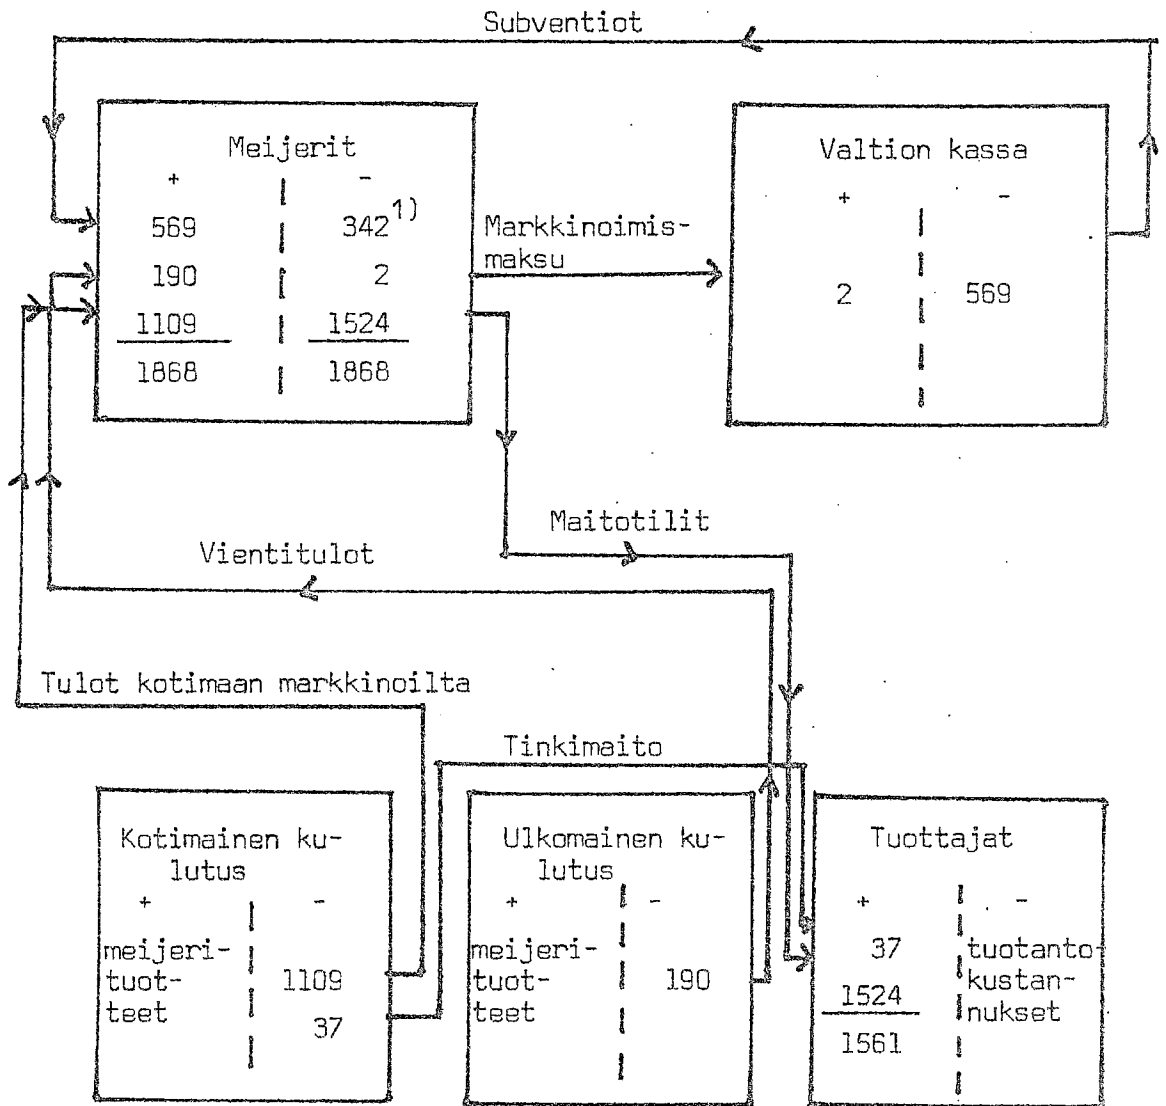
Subventiot

Meijerit
| + | - |
|---|---|
| 569 | $342^{1)}$ |
| 190 | 2 |
| 1109 | 1524 |
| 1868 | 1868 |

Markkinoimismaksu

Valtion kassa
| + | - |
|---|---|
| 2 | 569 |

Maitotilit

Vientitulot

Tulot kotimaan markkinoilta

Tinkimaito

Kotimainen kulutus
| + | - |
|---|---|
| meijerituotteet | 1109 |
| | 37 |

Ulkomainen kulutus
| + | - |
|---|---|
| meijerituotteet | 190 |

Tuottajat
| + | - |
|---|---|
| 37 | tuotantokustannukset |
| 1524 | |
| 1561 | |